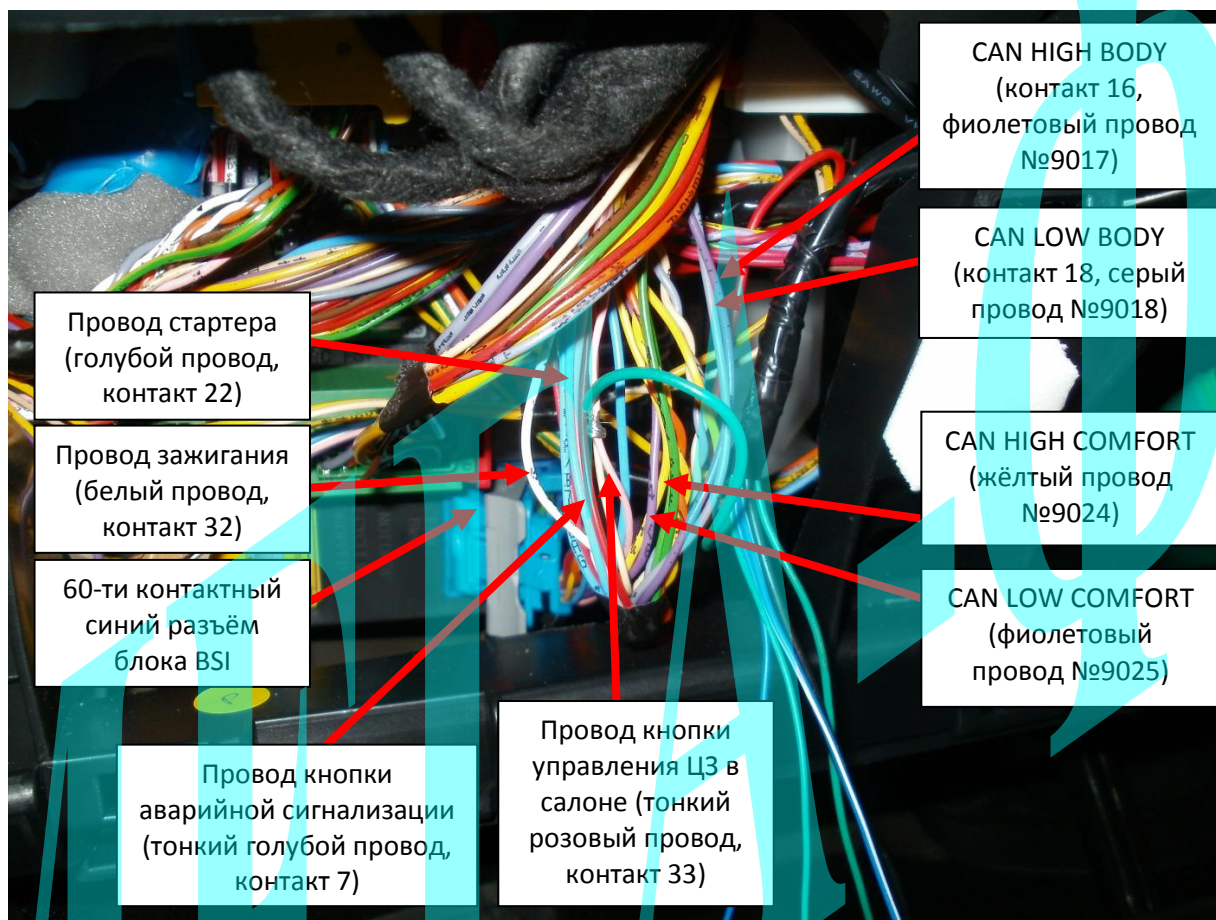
CAN HIGH BODY (контакт 16, фиолетовый провод №9017)

CAN LOW BODY (контакт 18, серый провод №9018)

Провод стартера (голубой провод, контакт 22)

Провод зажигания (белый провод, контакт 32)

CAN HIGH COMFORT (жёлтый провод №9024)

60-ти контактный синий разъём блока BSI

CAN LOW COMFORT (фиолетовый провод №9025)

Провод кнопки аварийной сигнализации (тонкий голубой провод, контакт 7)

Провод кнопки управления ЦЗ в салоне (тонкий розовый провод, контакт 33)